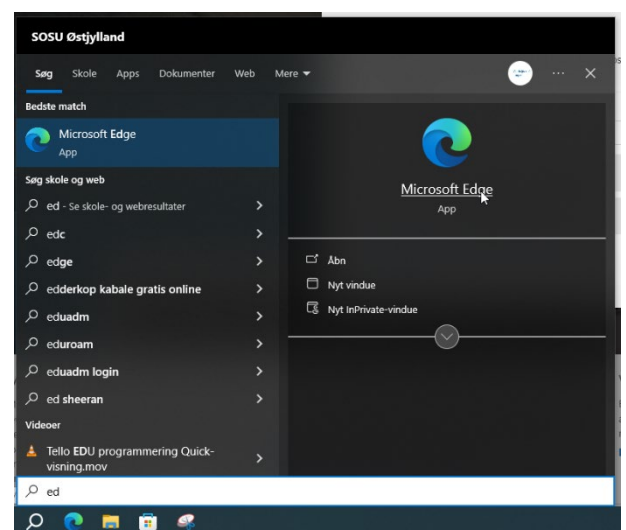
SOSU Østjylland

Søg Skole Apps Dokumenter Web Mere ···

Bedste match

Microsoft Edge
App

Søg skole og web

ed - Se skole- og webresultater

edc

edge

edderkop kabale gratis online

eduadm

eduroam

eduadm login

ed sheeran

Videoer

Tello EDU programmering Quick-visning.mov

Microsoft Edge
App

Åbn

Nyt vindue

Nyt InPrivate-vindue

ed